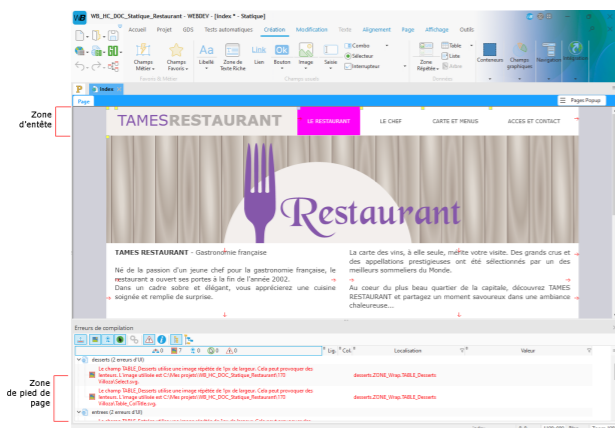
WB_HC_DOC_Statique_Restaurant - WEBDEV - [Index * - Statique]

Accueil Projet GDS Tests automatiques Création Modification Texte Alignement Page Affichage Outils

Champs Métier Champs Favoris Libellé Zone de Texte Riche Lien Bouton Image Saisie Combo Sélecteur Interrupteur Zone Répétée Table Liste Arbre Conteneurs Champs graphiques Navigation

Favoris & Métier Champs usuels Données

P Index

Page Pages Popup

Zone d'entête

TAMESRESTAURANT LE RESTAURANT LE CHEF CARTE ET MENUS ACCES ET CONTACT

Restaurant

TAMES RESTAURANT - Gastronomie française

Né de la passion d'un jeune chef pour la gastronomie française, le restaurant a ouvert ses portes à la fin de l'année 2002.
Dans un cadre sobre et élégant, vous apprécierez une cuisine soignée et remplie de surprise.

La carte des vins, à elle seule, mérite votre visite. Des grands crus et des appellations prestigieuses ont été sélectionnés par un des meilleurs sommeliers du Monde.
Au cœur du plus beau quartier de la capitale, découvrez TAMES RESTAURANT et partagez un moment savoureux dans une ambiance chaleureuse...

Erreurs de compilation

0 7 0 0 0

Lig. Col. Localisation Valeur

Zone de pied de page

desserts (2 erreurs d'UI)
Le champ TABLE_Desserts utilise une image répétée de 1px de largeur. Cela peut provoquer des lenteurs. L'image utilisée est C:\Mes projets\WB_HC_DOC_Statique_Restaurant\170 Vilksoi\Select.svg. desserts.ZONE_Wrap.TABLE_Desserts
Le champ TABLE_Desserts utilise une image répétée de 1px de largeur. Cela peut provoquer des lenteurs. L'image utilisée est C:\Mes projets\WB_HC_DOC_Statique_Restaurant\170 Vilksoi\Table_ColTitle.svg. desserts.ZONE_Wrap.TABLE_Desserts
entrees (2 erreurs d'UI)